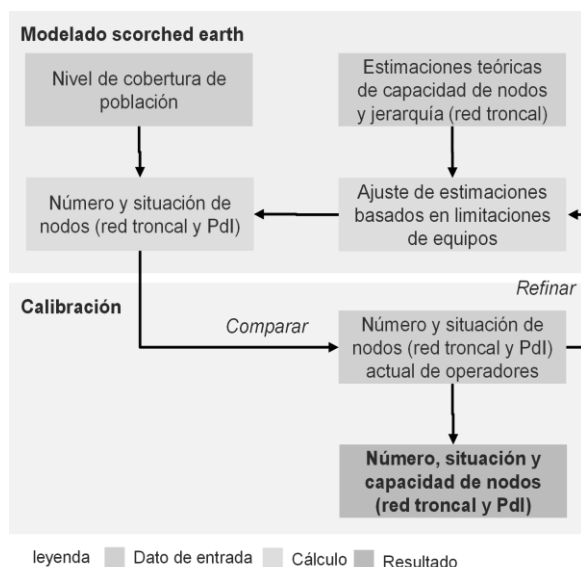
Modelado scorched earth

Nivel de cobertura de población

Estimaciones teóricas de capacidad de nodos y jerarquía (red troncal)

Número y situación de nodos (red troncal y PdI)

Ajuste de estimaciones basados en limitaciones de equipos

Refinar

Calibración

Comparar

Número y situación de nodos (red troncal y PdI) actual de operadores

Número, situación y capacidad de nodos (red troncal y PdI)

leyenda Dato de entrada Cálculo Resultado